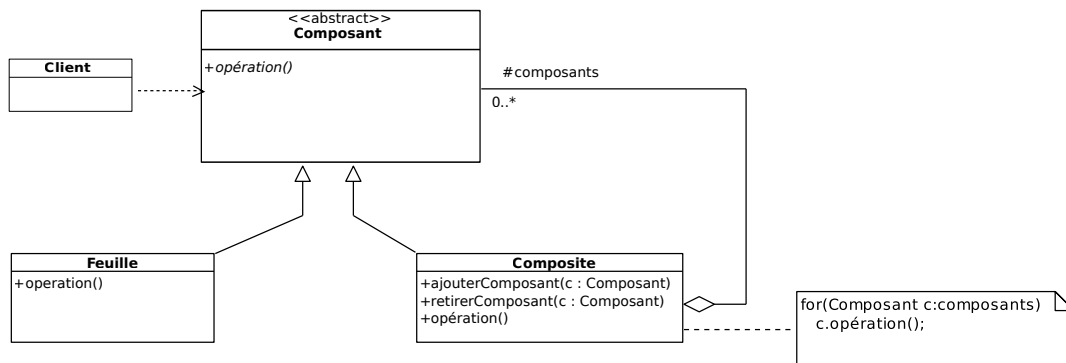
<<abstract>>
Composant

+opération()

Client

#composants

0..*

Feuille

+operation()

Composite

+ajouterComposant(c : Composant)
+retirerComposant(c : Composant)
+opération()

for(Composant c:composants)
c.opération();